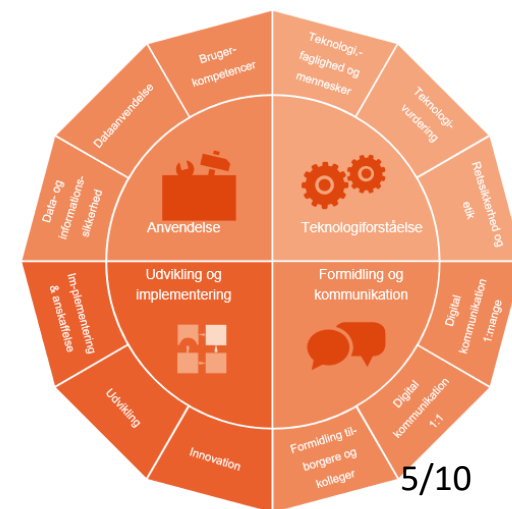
Bruger-kompetencer

Teknologi-faglighed og mennesker

Teknologi-vurdering

Retssikkerhed og etik

Digital kommunikation 1:mange

Digital kommunikation 1:1

Formidling til borgere og kolleger

Innovation

Udvikling

Im-plementering & anskaffelse

Data- og informations-sikkerhed

Dataanvendelse

Anvendelse

Teknologiforståelse

Udvikling og implementering

Formidling og kommunikation

5/10